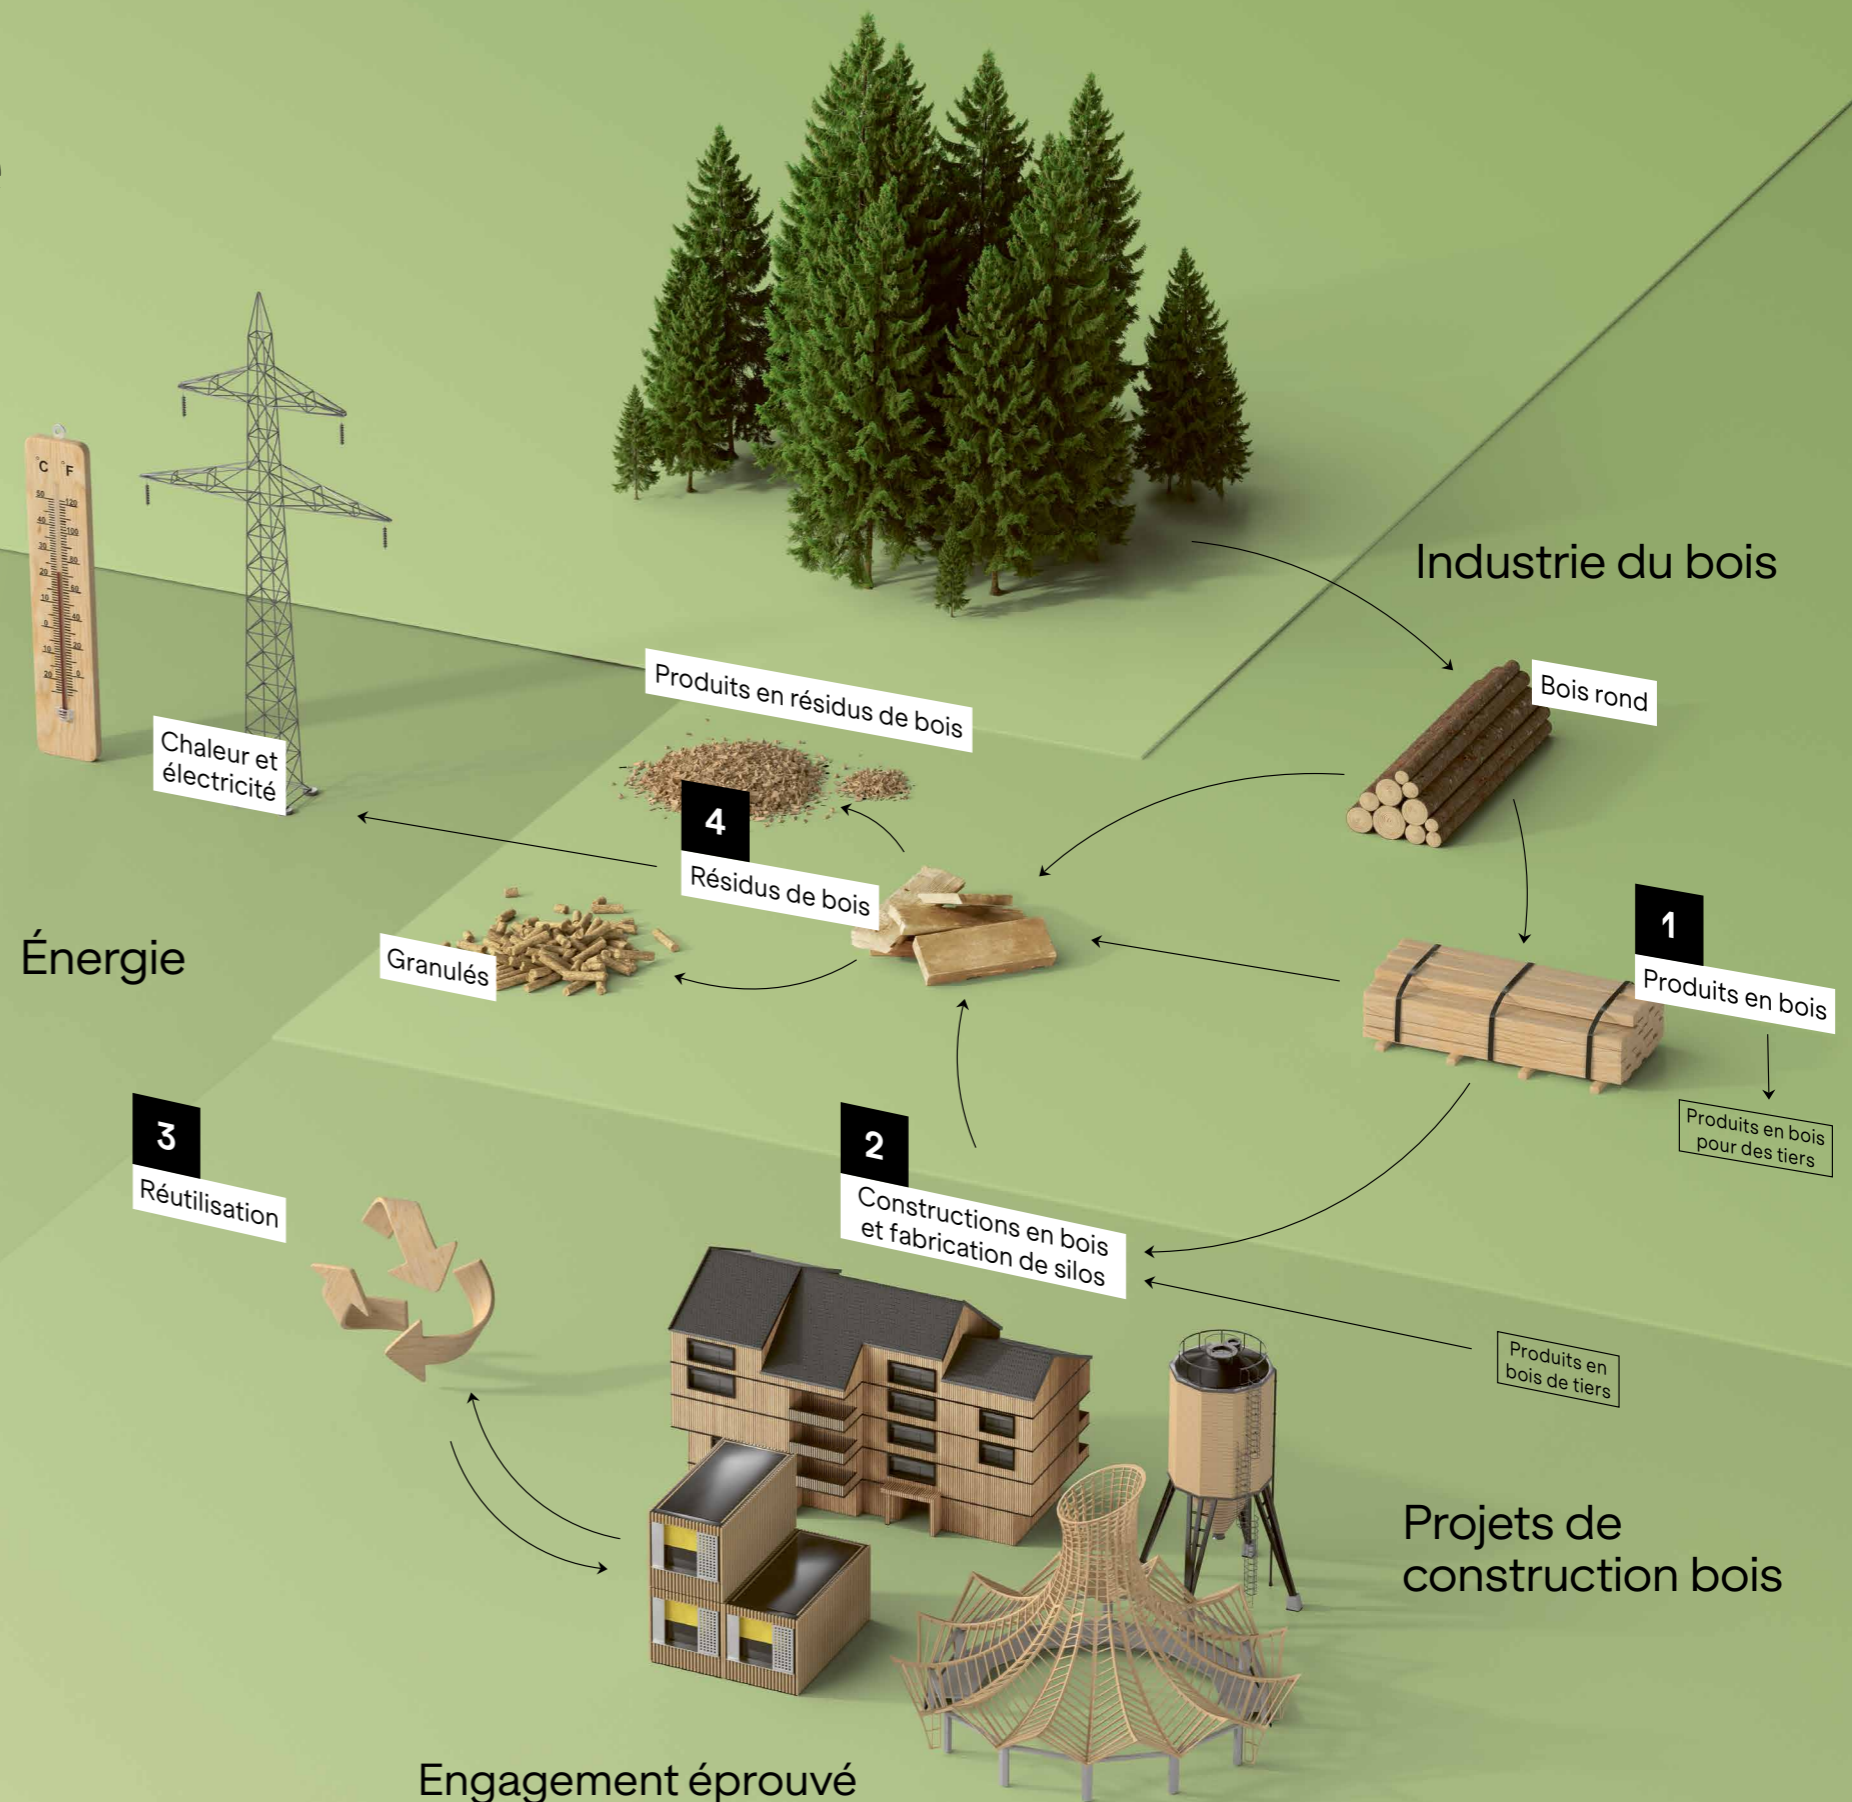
Industrie du bois

Bois rond

1
Produits en bois

Produits en bois pour des tiers

Produits en résidus de bois

4
Résidus de bois

Chaleur et électricité

Granulés

Énergie

2
Constructions en bois et fabrication de silos

Produits en bois de tiers

3
Réutilisation

Projets de construction bois

Engagement éprouvé